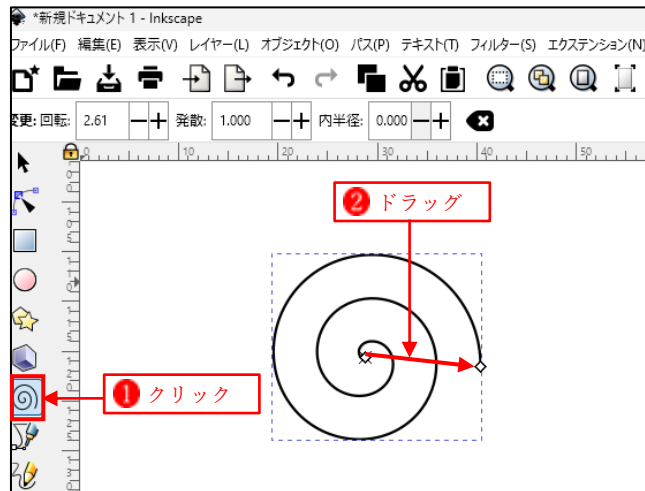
*新規ドキュメント 1 - Inkscape

ファイル(F) 編集(E) 表示(V) レイヤー(L) オブジェクト(O) パス(P) テキスト(T) フィルター(S) エクステンション(N)

変更: 回転: 2.61 — + 発散: 1.000 — + 内半径: 0.000 — +

0 10 20 30 40 50

❷ ドラッグ

❶ クリック